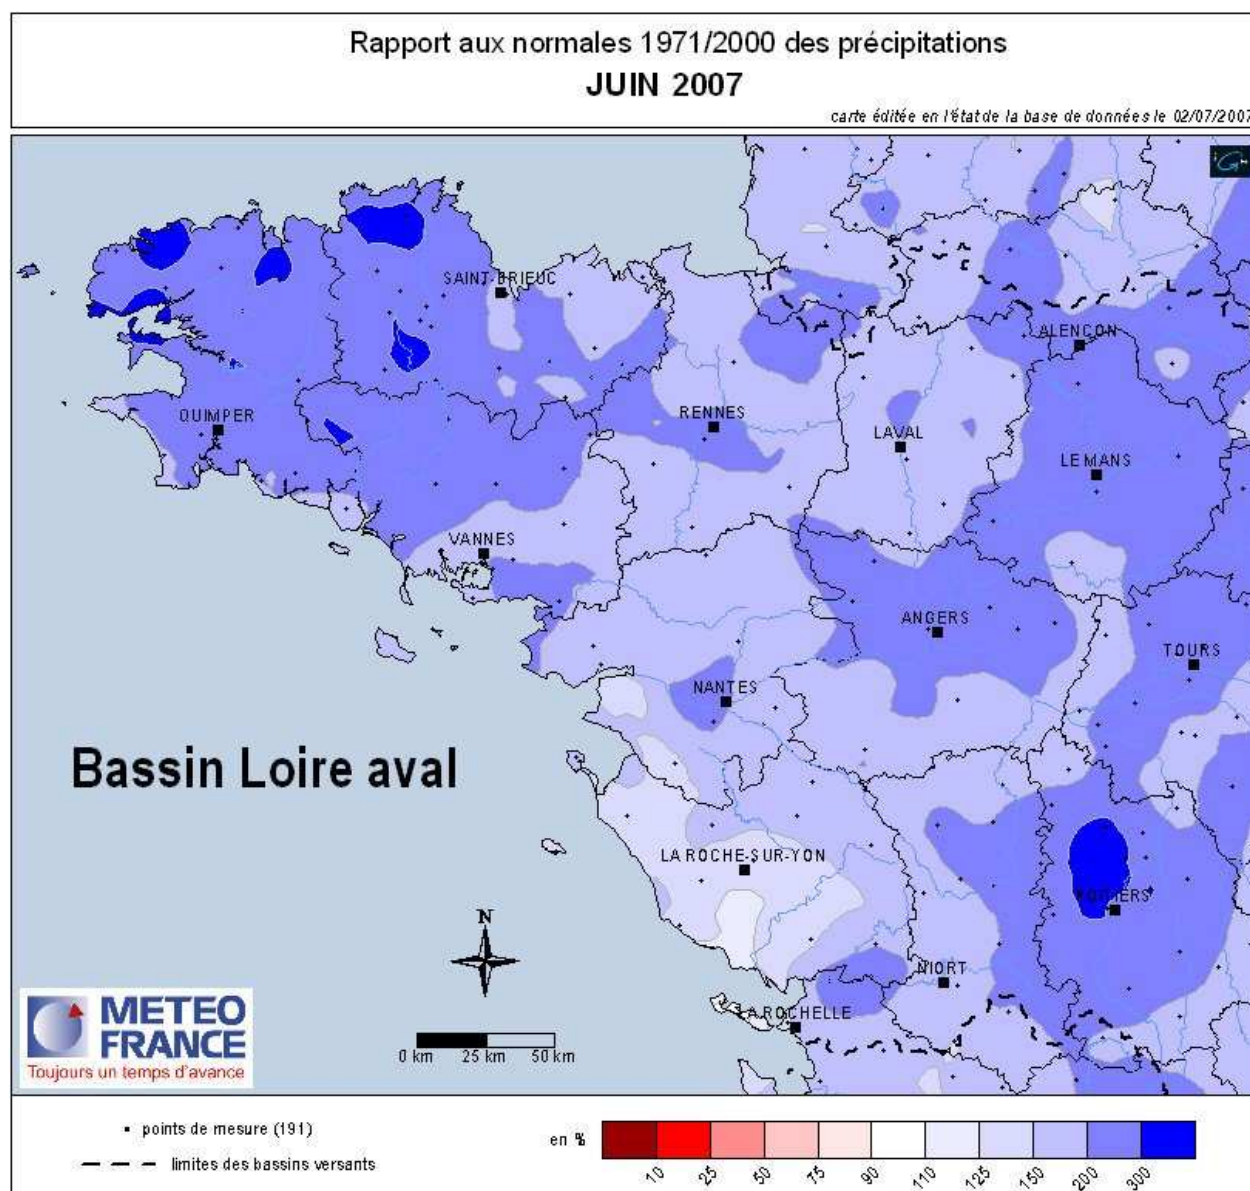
Rapport aux normales 1971/2000 des précipitations
JUIN 2007

carte éditée en l'état de la base de données le 02/07/2007

SAINT-BRIEUC
QUIMPER
RENNES
LAVAL
ALENCON
LE MANS
VANNES
ANGERS
TOURS
NANTES
LA ROCHE-SUR-YON
POITIERS
NIORT
LA ROCHELLE

Bassin Loire aval

N

METEO FRANCE
Toujours un temps d'avance

0 km 25 km 50 km

• points de mesure (191)
limites des bassins versants

en %
10 25 50 75 90 110 125 150 200 300